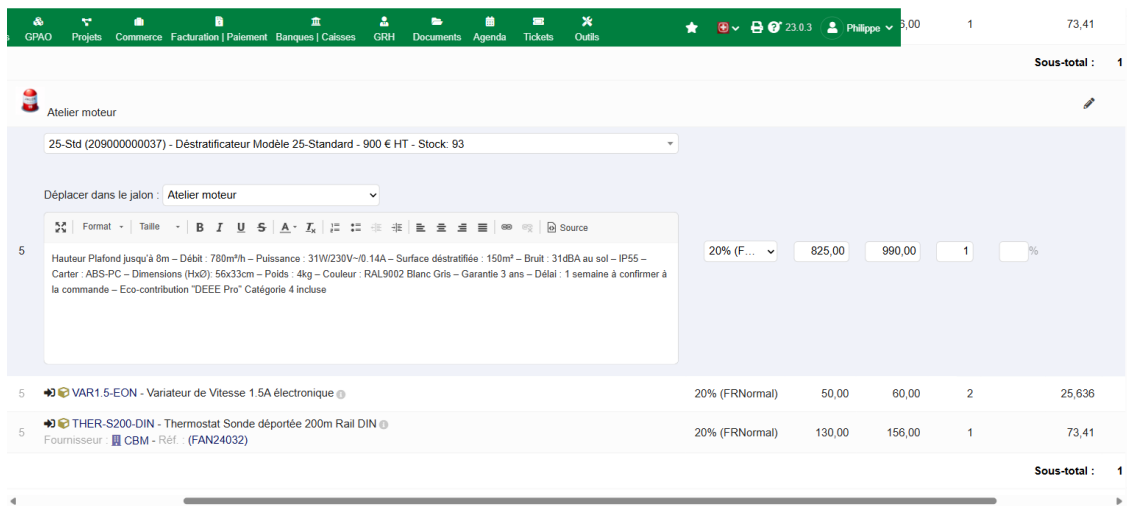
GPAO Projets Commerce Facturation | Paiement Banques | Caisses GRH Documents Agenda Tickets Outils

23.0.3 Philippe

,00 1 73,41

Sous-total : 1

Atelier moteur

25-Std (209000000037) - Déstratificateur Modèle 25-Standard - 900 € HT - Stock: 93

Déplacer dans le jalon : Atelier moteur

Format Taille B I U S A $T_x$ Source

5

Hauteur Plafond jusqu'à 8m – Débit : 780m³/h – Puissance : 31W/230V~/0.14A – Surface déstratifiée : 150m² – Bruit : 31dBA au sol – IP55 – Carter : ABS-PC – Dimensions (HxØ): 56x33cm – Poids : 4kg – Couleur : RAL9002 Blanc Gris – Garantie 3 ans – Délai : 1 semaine à confirmer à la commande – Eco-contribution "DEEE Pro" Catégorie 4 incluse

20% (F... 825,00 990,00 1 %

| 5 | VAR1.5-EON - Variateur de Vitesse 1.5A électronique | 20% (FRNormal) | 50,00 | 60,00 | 2 | 25,636 |
|---|---|---|---|---|---|---|
| 5 | THER-S200-DIN - Thermostat Sonde déportée 200m Rail DIN<br>Fournisseur : CBM - Réf. : (FAN24032) | 20% (FRNormal) | 130,00 | 156,00 | 1 | 73,41 |

Sous-total : 1